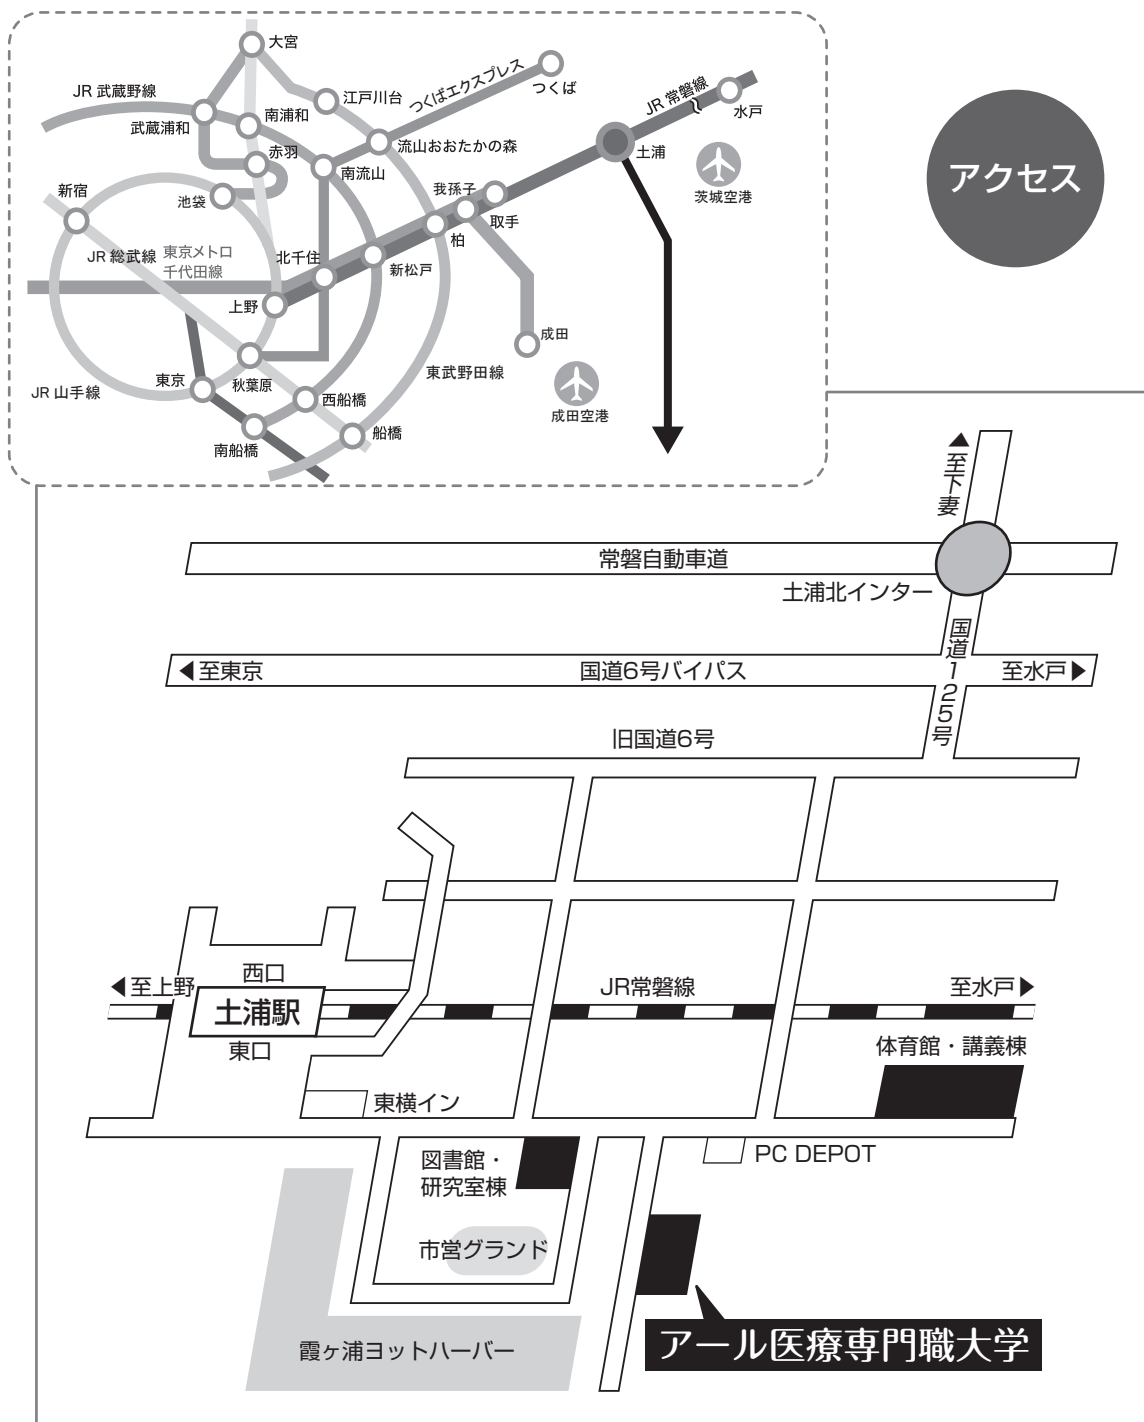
大宮
JR 武蔵野線
江戸川台
つくばエクスプレス
つくば
JR 常磐線
水戸
武蔵浦和
南浦和
流山おおたかの森
赤羽
南流山
土浦
茨城空港
新宿
池袋
我孫子
取手
柏
JR 総武線
東京メトロ
千代田線
北千住
新松戸
上野
成田
東京
秋葉原
東武野田線
JR 山手線
西船橋
成田空港
南船橋
船橋

アクセス

▲至下妻
常磐自動車道
土浦北インター
国道125号
◀至東京
国道6号バイパス
至水戸▶
旧国道6号
◀至上野
西口
土浦駅
東口
JR常磐線
至水戸▶
体育館・講義棟
東横イン
PC DEPOT
図書館・
研究室棟
市営グランド
霞ヶ浦ヨットハーバー
アール医療専門職大学